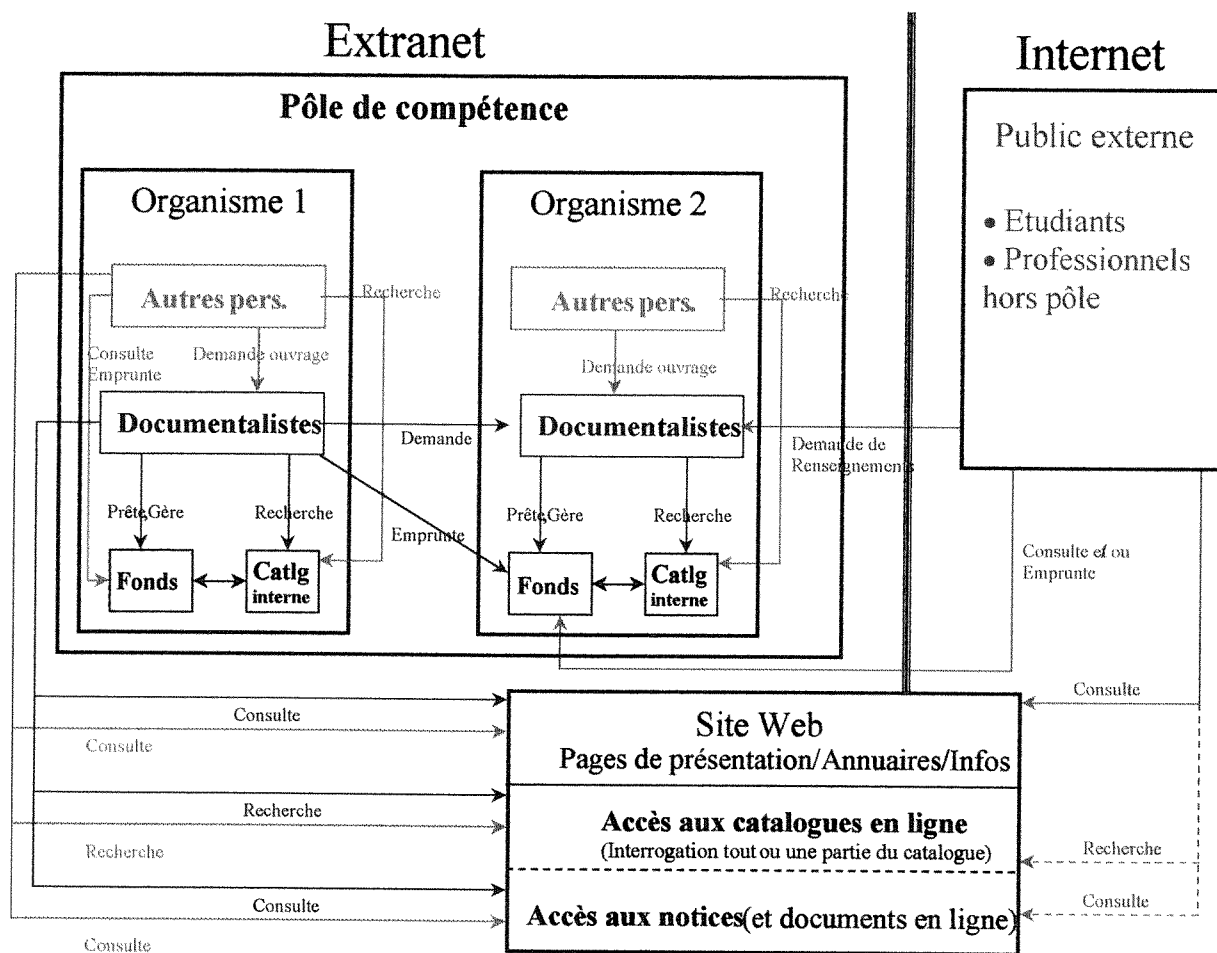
Extranet

Internet

Pôle de compétence

Public externe

• Etudiants
• Professionnels hors pôle

Organisme 1

Organisme 2

Autres pers.

Recherche

Autres pers.

Recherche

Consulte Emprunte

Demande ouvrage

Demande ouvrage

Documentalistes

Demande

Documentalistes

Demande de Renseignements

Prête,Gère

Recherche

Emprunte

Prête,Gère

Recherche

Consulte et ou Emprunte

Fonds

Catlg interne

Fonds

Catlg interne

Consulte

Consulte

Consulte

Site Web
Pages de présentation/Annuaires/Infos

Recherche

Recherche

Accès aux catalogues en ligne
(Interrogation tout ou une partie du catalogue)

Recherche

Consulte

Consulte

Accès aux notices(et documents en ligne)

Consulte